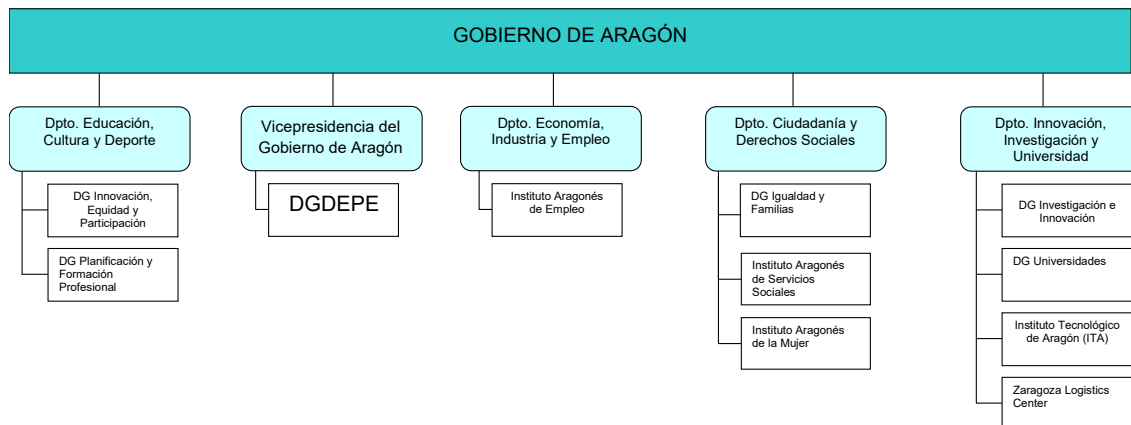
GOBIERNO DE ARAGÓN

Dpto. Educación, Cultura y Deporte

DG Innovación, Equidad y Participación

DG Planificación y Formación Profesional

Vicepresidencia del Gobierno de Aragón

DGDEPE

Dpto. Economía, Industria y Empleo

Instituto Aragonés de Empleo

Dpto. Ciudadanía y Derechos Sociales

DG Igualdad y Familias

Instituto Aragonés de Servicios Sociales

Instituto Aragonés de la Mujer

Dpto. Innovación, Investigación y Universidad

DG Investigación e Innovación

DG Universidades

Instituto Tecnológico de Aragón (ITA)

Zaragoza Logistics Center